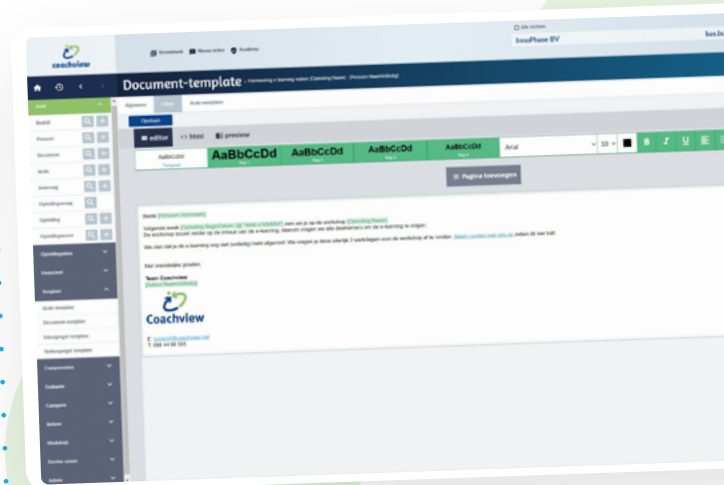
Coachview

Snelstart Nieuw ticket Academy

Alle vestigingen

InnoPhase BV

Document-template - Uitnodiging e-learning maken (Opleiding Naam) - [Persoon Naam]

Algemeen Inhoud Actie-templates

Opslaan

editor </> html preview

AaBbCcDd AaBbCcDd AaBbCcDd AaBbCcDd AaBbCcDd

Arial

10

Pagina toevoegen

Beste [Persoon Voornaam],

Volgende week [Opleiding Begindatum] zijn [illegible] voor je op de workshop [Opleiding Naam].

De workshop bouwt verder op de inhoud van de e-learning, daarom vragen we alle deelnemers om de e-learning te volgen.

We zien dat je de e-learning nog niet (volledig) hebt afgerond. We vragen je deze uiterlijk 2 werkdagen voor de workshop af te ronden. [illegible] contact met ons op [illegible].

Met vriendelijke groeten,

Team Coachview
[Adviseur Naam]

Coachview

E: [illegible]
T: 088 44 88 555

Bedrijf
Persoon
Document
Actie
Aanvraag
Opleidingsvraag
Opleiding
Opleidingsacties
Opleidingsdata
Financieel
Template
Actie template
Document template
Inkoopregel template
Verkoopregel template
Componenten
Evaluatie
Categorie
Beheer
Modaliteit
Service center
Admin